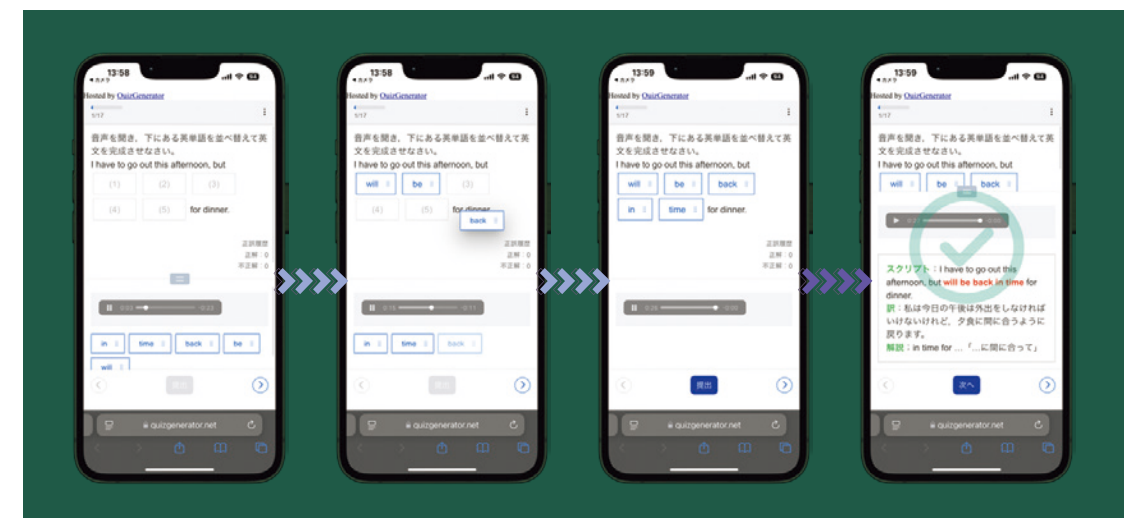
13:58
◂ カメラ
Hosted by QuizGenerator
1/17
音声を聞き、下にある英単語を並べ替えて英文を完成させなさい。
I have to go out this afternoon, but
(1) (2) (3)
(4) (5) for dinner.
正誤履歴
正解：0
不正解：0
0:03 0:20
in time back be
will
提出
quizgenerator.net

13:58
◂ カメラ
Hosted by QuizGenerator
1/17
音声を聞き、下にある英単語を並べ替えて英文を完成させなさい。
I have to go out this afternoon, but
will be (3)
(4) (5) for dinner.
back
正誤履歴
正解：0
不正解：0
0:15 0:11
in time back
提出
quizgenerator.net

13:59
◂ カメラ
Hosted by QuizGenerator
1/17
音声を聞き、下にある英単語を並べ替えて英文を完成させなさい。
I have to go out this afternoon, but
will be back
in time for dinner.
正誤履歴
正解：0
不正解：0
0:26 0:00
提出
quizgenerator.net

13:59
◂ カメラ
Hosted by QuizGenerator
1/17
音声を聞き、下にある英単語を並べ替えて英文を完成させなさい。
I have to go out this afternoon, but
will be back
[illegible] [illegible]
スクリプト：I have to go out this afternoon, but will be back in time for dinner.
訳：私は今日の午後は外出をしなければいけないけれど、夕食に間に合うように戻ります。
解説：in time for ...「...に間に合って」
次へ
quizgenerator.net